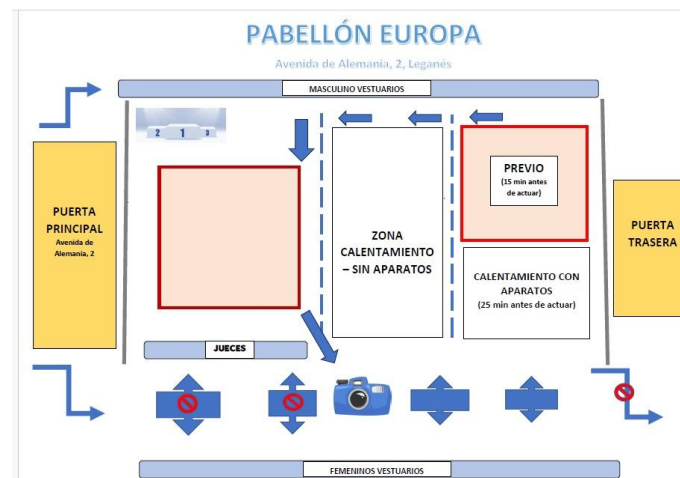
PABELLÓN EUROPA

Avenida de Alemania, 2, Leganés

MASCULINO VESTUARIOS

2 1 3

PUERTA PRINCIPAL
Avenida de Alemania, 2

ZONA CALENTAMIENTO – SIN APARATOS

PREVIO
(15 min antes de actuar)

CALENTAMIENTO CON APARATOS
(25 min antes de actuar)

PUERTA TRASERA

JUECES

FEMENINOS VESTUARIOS